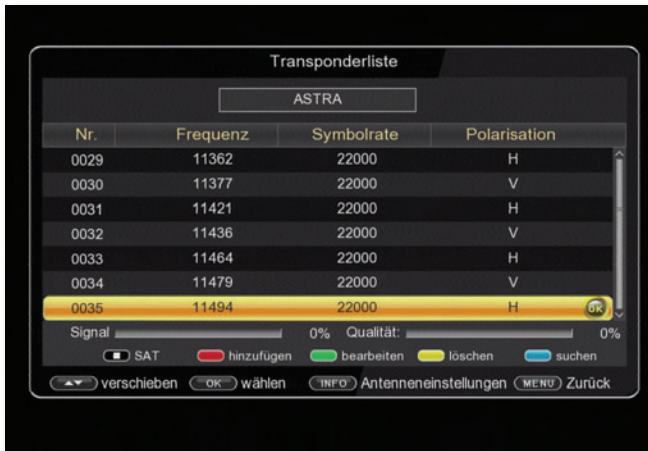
Transponderliste

ASTRA

| Nr. | Frequenz | Symbolrate | Polarisation |
|---|---|---|---|
| 0029 | 11362 | 22000 | H |
| 0030 | 11377 | 22000 | V |
| 0031 | 11421 | 22000 | H |
| 0032 | 11436 | 22000 | V |
| 0033 | 11464 | 22000 | H |
| 0034 | 11479 | 22000 | V |
| 0035 | 11494 | 22000 | H |

OK

Signal 0% Qualität: 0%

SAT hinzufügen bearbeiten löschen suchen

verschieben OK wählen INFO Antenneneinstellungen MENU Zurück